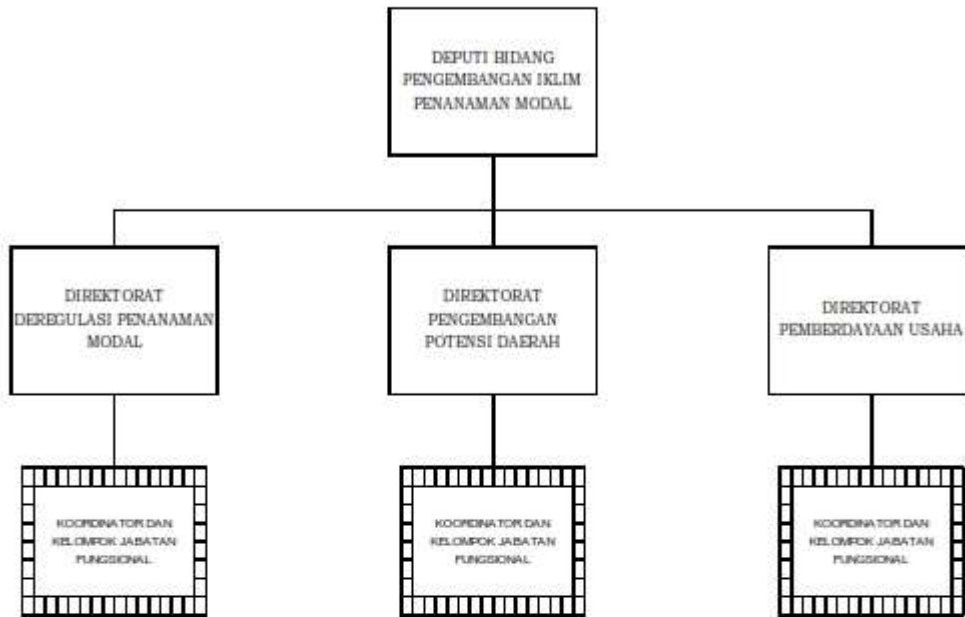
DEPUTI BIDANG PENGEMBANGAN IKLIM PENANAMAN MODAL

DIREKTORAT DEREGULASI PENANAMAN MODAL

DIREKTORAT PENGEMBANGAN POTENSI DAERAH

DIREKTORAT PEMBERDAYAAN USAHA

KOORDINATOR DAN KELOMPOK JABATAN FUNGSIONAL

KOORDINATOR DAN KELOMPOK JABATAN FUNGSIONAL

KOORDINATOR DAN KELOMPOK JABATAN FUNGSIONAL